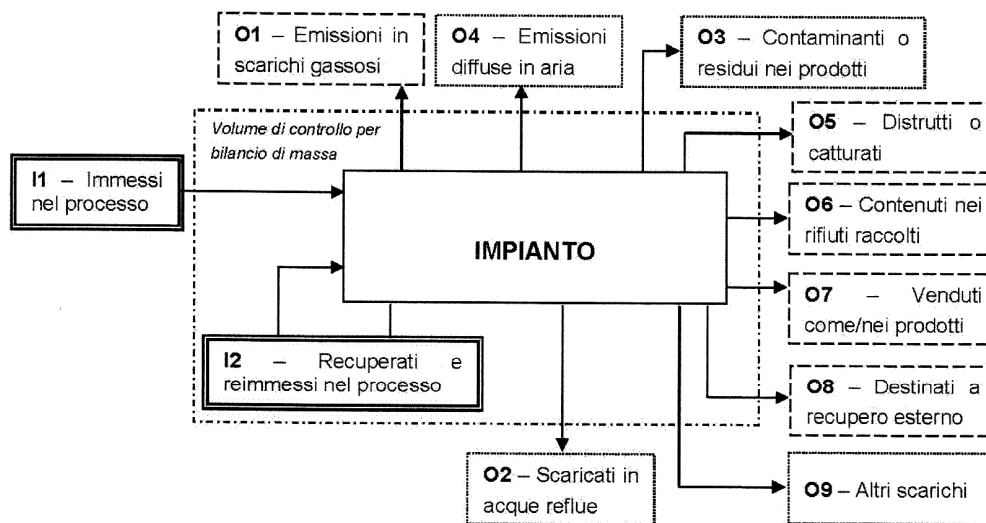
**O1** – Emissioni in scarichi gassosi

**O4** – Emissioni diffuse in aria

**O3** – Contaminanti o residui nei prodotti

*Volume di controllo per bilancio di massa*

**O5** – Distrutti o catturati

**I1** – Immessi nel processo

**O6** – Contenuti nei rifiuti raccolti

**IMPIANTO**

**O7** – Venduti come/nei prodotti

**I2** – Recuperati e reimmessi nel processo

**O8** – Destinati a recupero esterno

**O2** – Scaricati in acque reflue

**O9** – Altri scarichi